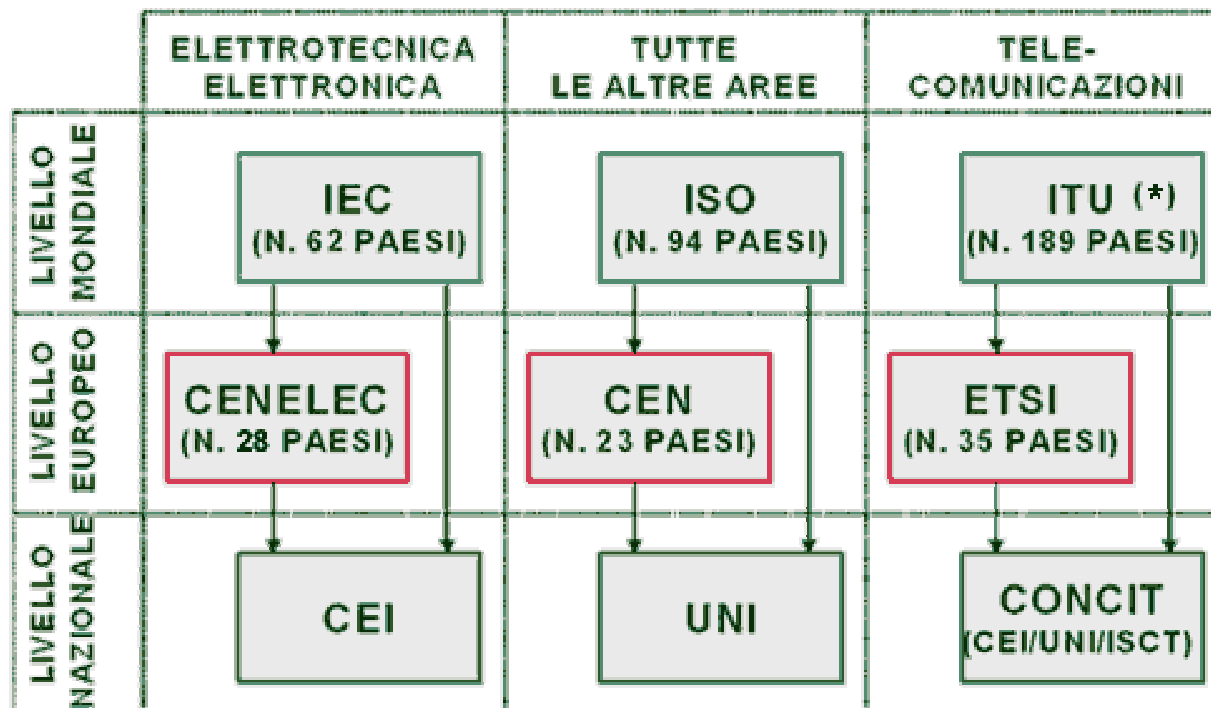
| | ELETTROTECNICA ELETTRONICA | TUTTE LE ALTRE AREE | TELE-COMUNICAZIONI |
|---|---|---|---|
| LIVELLO MONDIALE | IEC (N. 62 PAESI) | ISO (N. 94 PAESI) | ITU (*) (N. 189 PAESI) |
| LIVELLO EUROPEO | CENELEC (N. 28 PAESI) | CEN (N. 23 PAESI) | ETSI (N. 35 PAESI) |
| LIVELLO NAZIONALE | CEI | UNI | CONCIT (CEI/UNI/ISCT) |